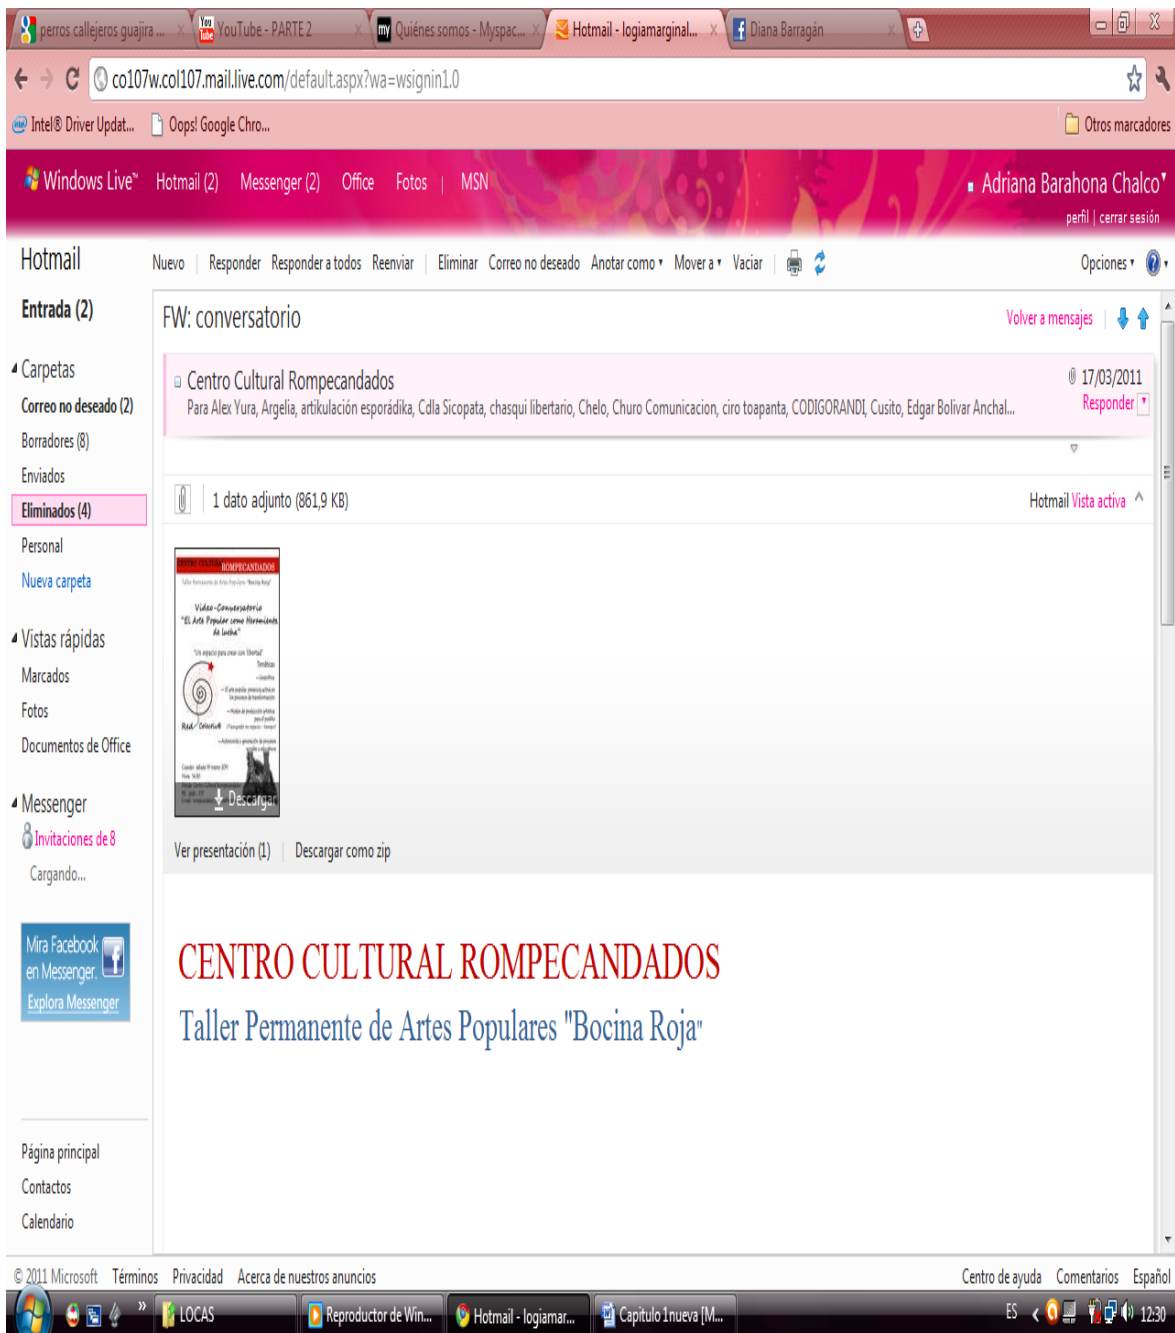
perros callejeros guajira ... | YouTube - PARTE 2 | Quiénes somos - Myspac... | Hotmail - logiamarginal... | Diana Barragán

co107w.col107.mail.live.com/default.aspx?wa=wsignin1.0

Intel® Driver Updat... | Oops! Google Chro... | Otros marcadores

Windows Live™ Hotmail (2) Messenger (2) Office Fotos | MSN

Adriana Barahona Chalco
perfil | cerrar sesión

Hotmail

Nuevo | Responder Responder a todos Reenviar | Eliminar Correo no deseado Anotar como Mover a Vaciar

Opciones

Entrada (2)

Carpetas
Correo no deseado (2)
Borradores (8)
Enviados
Eliminados (4)
Personal
Nueva carpeta

Vistas rápidas
Marcados
Fotos
Documentos de Office

Messenger
Invitaciones de 8
Cargando...

Mira Facebook en Messenger.
Explora Messenger

Página principal
Contactos
Calendario

FW: conversatorio

Volver a mensajes

Centro Cultural Rompecandados
Para Alex Yura, Argelia, artikulación esporádika, Cdla Sicopata, chasqui libertario, Chelo, Churo Comunicacion, ciro toapanta, CODIGORANDI, Cusito, Edgar Bolivar Anchal...

17/03/2011
Responder

1 dato adjunto (861,9 KB)

Hotmail Vista activa

CENTRO CULTURAL ROMPECANDADOS
Taller Permanente de Artes Populares "Bocina Roja"
Video-Conversatorio
"El Arte Popular como Herramienta de lucha"
"Un espacio para crear con libertad"
Temáticas
Red Colectiva
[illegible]
Descargar

Ver presentación (1) | Descargar como zip

CENTRO CULTURAL ROMPECANDADOS

Taller Permanente de Artes Populares "Bocina Roja"

© 2011 Microsoft Términos Privacidad Acerca de nuestros anuncios

Centro de ayuda Comentarios Español

LOCAS | Reproductor de Win... | Hotmail - logiamar... | Capitulo 1nueva [M...

ES 12:30